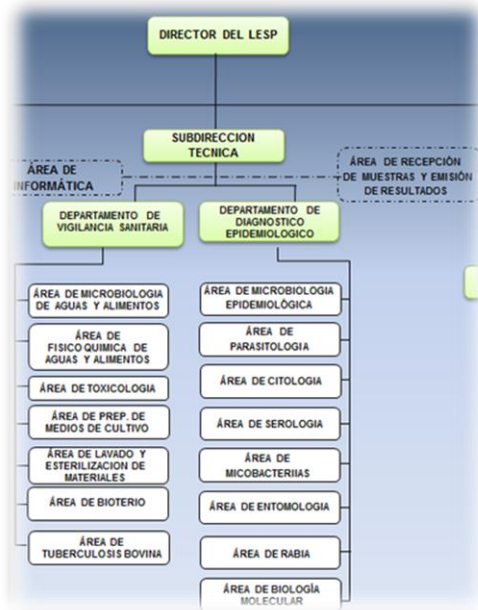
DIRECTOR DEL LESP

SUBDIRECCION TECNICA

ÁREA DE INFORMÁTICA

ÁREA DE RECEPCIÓN DE MUESTRAS Y EMISIÓN DE RESULTADOS

DEPARTAMENTO DE VIGILANCIA SANITARIA

DEPARTAMENTO DE DIAGNOSTICO EPIDEMIOLOGICO

ÁREA DE MICROBIOLOGIA DE AGUAS Y ALIMENTOS

ÁREA DE FISICOQUIMICA DE AGUAS Y ALIMENTOS

ÁREA DE TOXICOLOGIA

ÁREA DE PREP. DE MEDIOS DE CULTIVO

ÁREA DE LAVADO Y ESTERILIZACION DE MATERIALES

ÁREA DE BIOTERIO

ÁREA DE TUBERCULOSIS BOVINA

ÁREA DE MICROBIOLOGIA EPIDEMIOLÓGICA

ÁREA DE PARASITOLOGIA

ÁREA DE CITOLOGIA

ÁREA DE SEROLOGIA

ÁREA DE MICOBACTERIIAS

ÁREA DE ENTOMOLOGIA

ÁREA DE RABIA

ÁREA DE BIOLOGÍA MOLECULAR